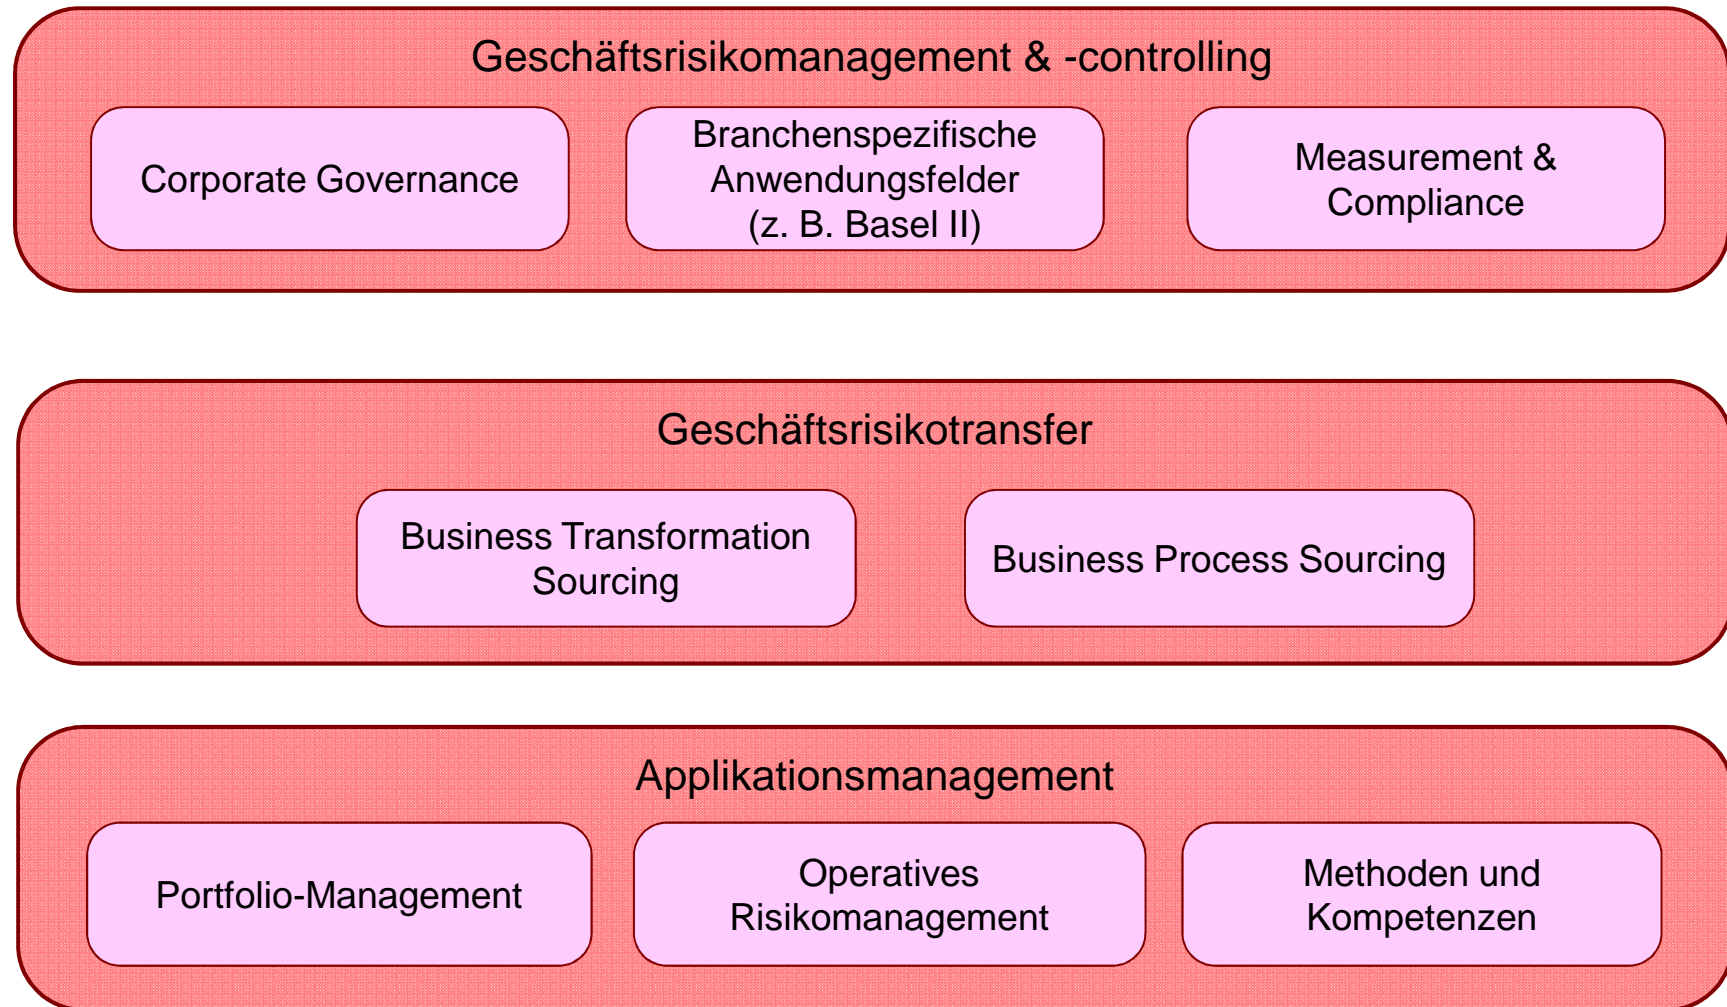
Geschäftsrisikomanagement & -controlling

Corporate Governance

Branchenspezifische Anwendungsfelder (z. B. Basel II)

Measurement & Compliance

Geschäftsrisikotransfer

Business Transformation Sourcing

Business Process Sourcing

Applikationsmanagement

Portfolio-Management

Operatives Risikomanagement

Methoden und Kompetenzen